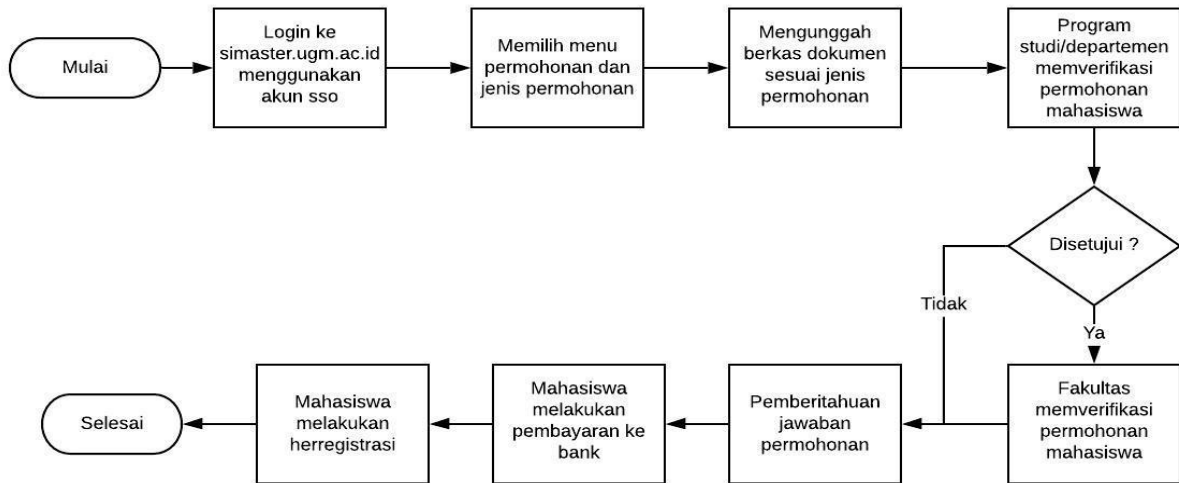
Mulai

Login ke simaster.ugm.ac.id menggunakan akun sso

Memilih menu permohonan dan jenis permohonan

Mengunggah berkas dokumen sesuai jenis permohonan

Program studi/departemen memverifikasi permohonan mahasiswa

Disetujui ?

Tidak

Ya

Fakultas memverifikasi permohonan mahasiswa

Pemberitahuan jawaban permohonan

Mahasiswa melakukan pembayaran ke bank

Mahasiswa melakukan herregistrasi

Selesai